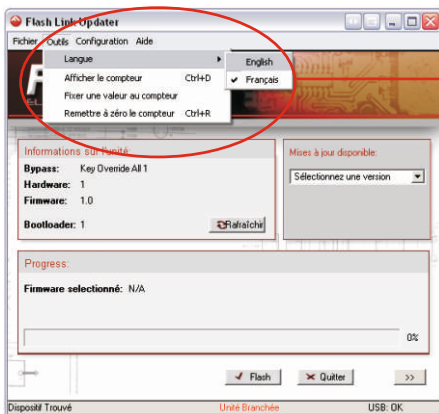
Flash Link Updater

Fichier Outils Configuration Aide

Langue

English

Français

Afficher le compteur Ctrl+D

Fixer une valeur au compteur

Remettre à zéro le compteur Ctrl+R

Informations sur l'unité

Bypass: Key Override All 1

Hardware: 1

Firmware: 1.0

Bootloader: 1

Rafraîchir

Mises à jour disponible:

Sélectionnez une version

Progress:

Firmware selectionné: N/A

0%

Flash

Quitter

>>

Dispositif Trouvé

Unité Branchée

USB: OK